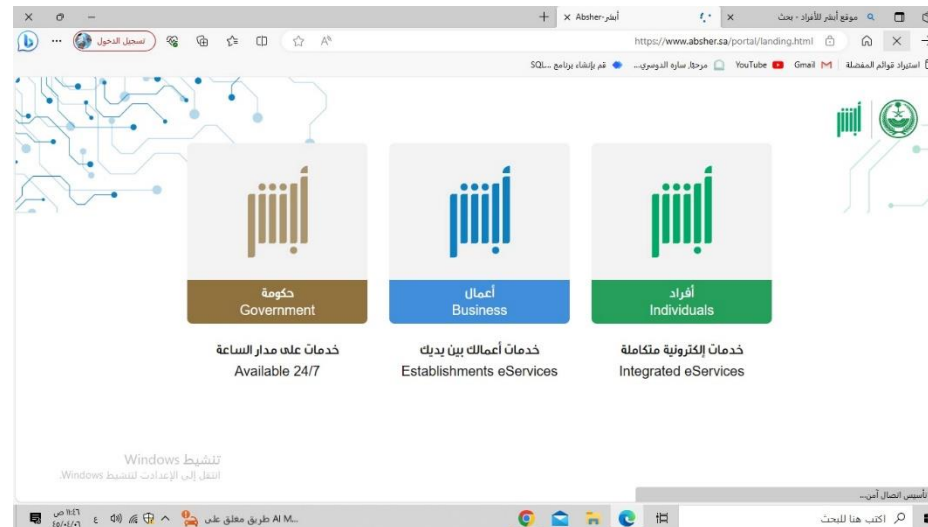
موقع أبشر للأفراد - بحث
أبشر-Absher
https://www.absher.sa/portal/landing.html
تسجيل الدخول
استيراد قوائم المفضلة
Gmail
YouTube
مرحبًا, ساره الدوسري...
قم بإنشاء برنامج SQL...

أبشر

أبشر
حكومة
Government
خدمات على مدار الساعة
Available 24/7

أبشر
أعمال
Business
خدمات أعمالك بين يديك
Establishments eServices

أبشر
أفراد
Individuals
خدمات إلكترونية متكاملة
Integrated eServices

تنشيط Windows
انتقل إلى الإعدادات لتنشيط Windows.

تأسيس اتصال آمن...
اكتب هنا للبحث
طريق مغلق على Al M...
ع